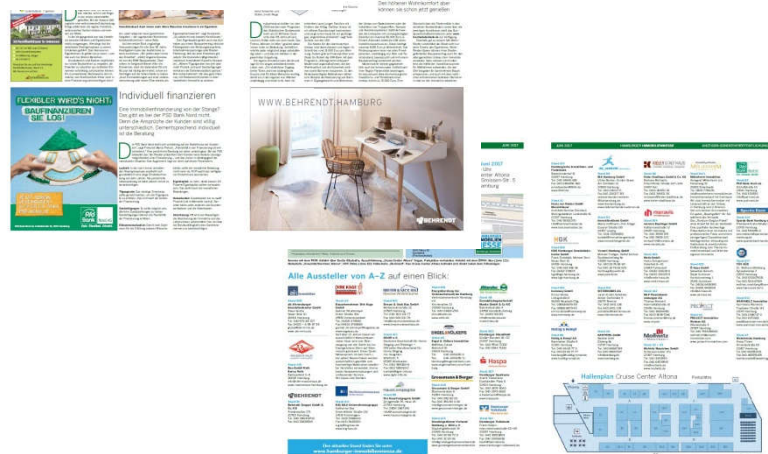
FLEXIBLER WIRD'S NICHT: BAUFINANZIEREN SIE LOS!

Individuell finanzieren

Eine Immobilienfinanzierung von der Stange? Das gibt es bei der PSD Bank Nord nicht. Denn die Ansprüche der Kunden sind völlig unterschiedlich. Dementsprechend individuell ist die Beratung.

Den höchsten Wohnkomfort über können sie schon jetzt genießen

WWW.BEHRENDT.HAMBURG

BEHRENDT

Alle Aussteller von A–Z auf einen Blick:

Haspa

Hallenplan Cruise Center Altona

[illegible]